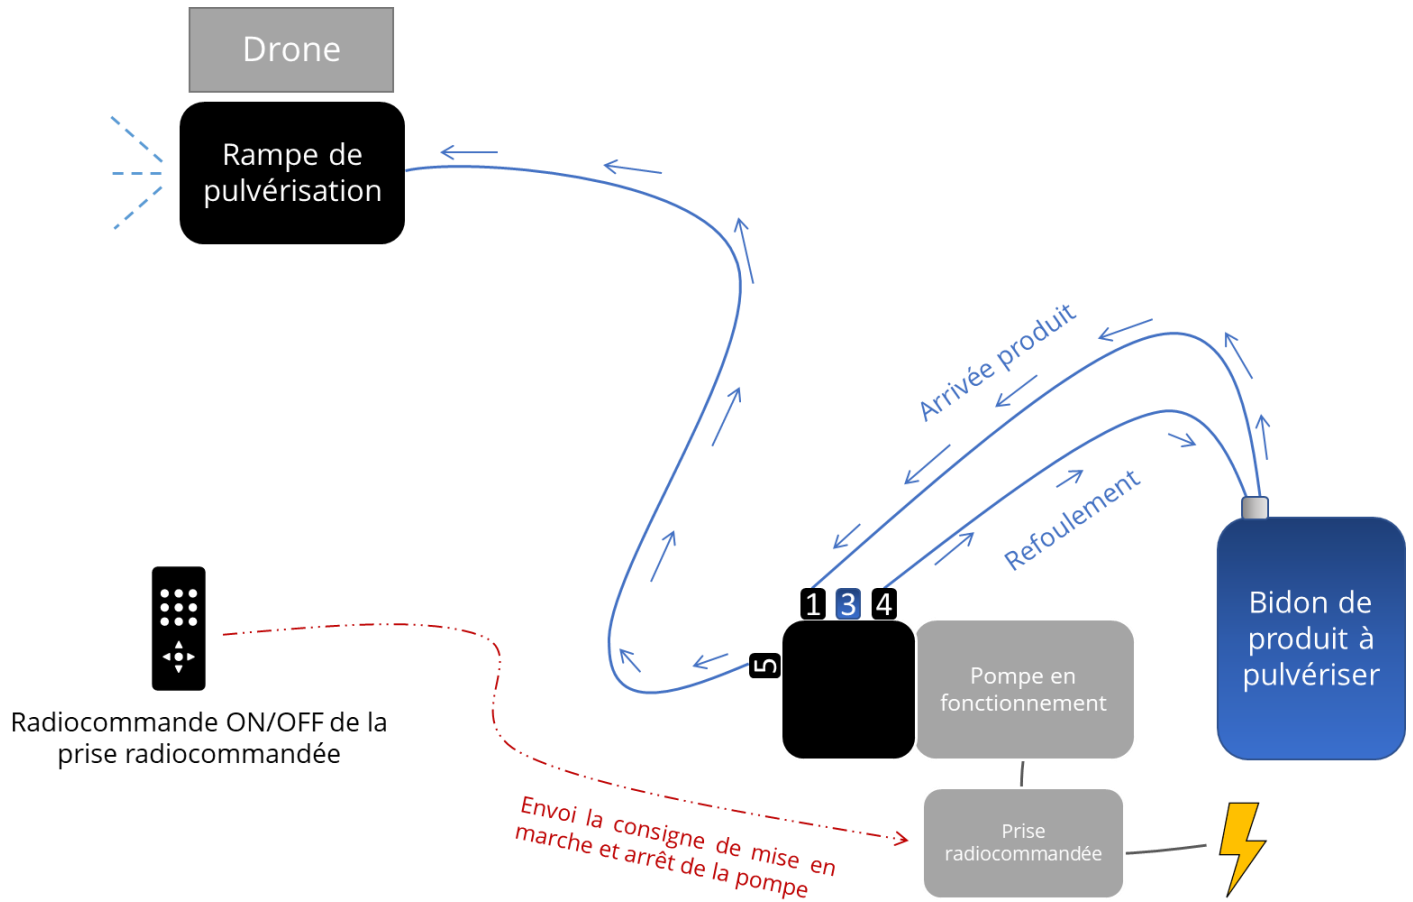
Drone

Rampe de pulvérisation

Arrivée produit

Refoulement

1 3 4

5

Pompe en fonctionnement

Bidon de produit à pulvériser

Radiocommande ON/OFF de la prise radiocommandée

Envoi la consigne de mise en marche et arrêt de la pompe

Prise radiocommandée